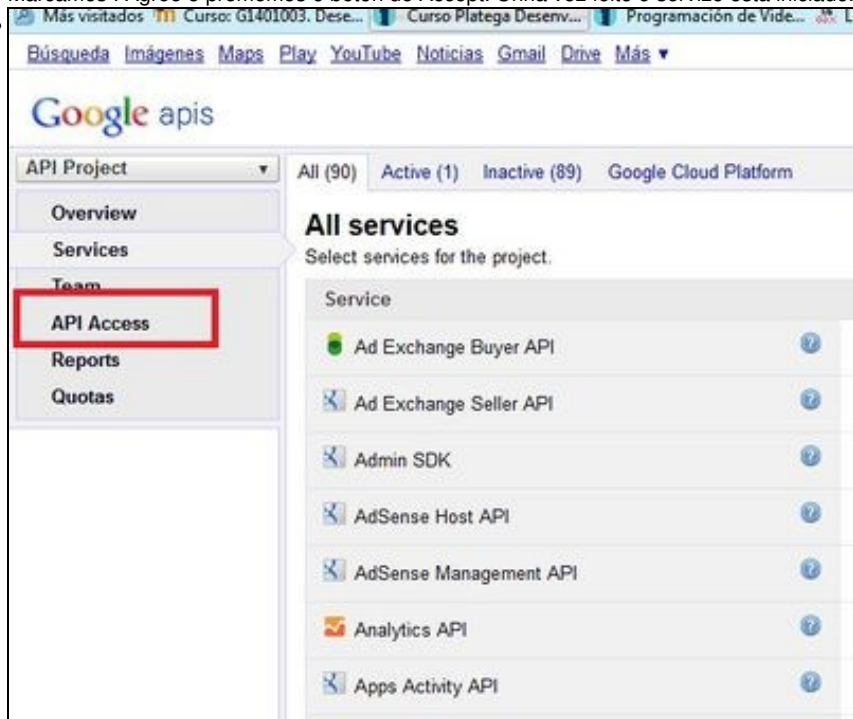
Más visitados Curso: G1401003. Dese... Curso Platega Desenv... Programación de Vide...

Búsqueda Imágenes Maps Play YouTube Noticias Gmail Drive Más ▾

Google apis

API Project

Overview
Services
Team
API Access
Reports
Quotas

All (90) Active (1) Inactive (89) Google Cloud Platform

All services
Select services for the project.

| Service |
|---|
| Ad Exchange Buyer API |
| Ad Exchange Seller API |
| Admin SDK |
| AdSense Host API |
| AdSense Management API |
| Analytics API |
| Apps Activity API |